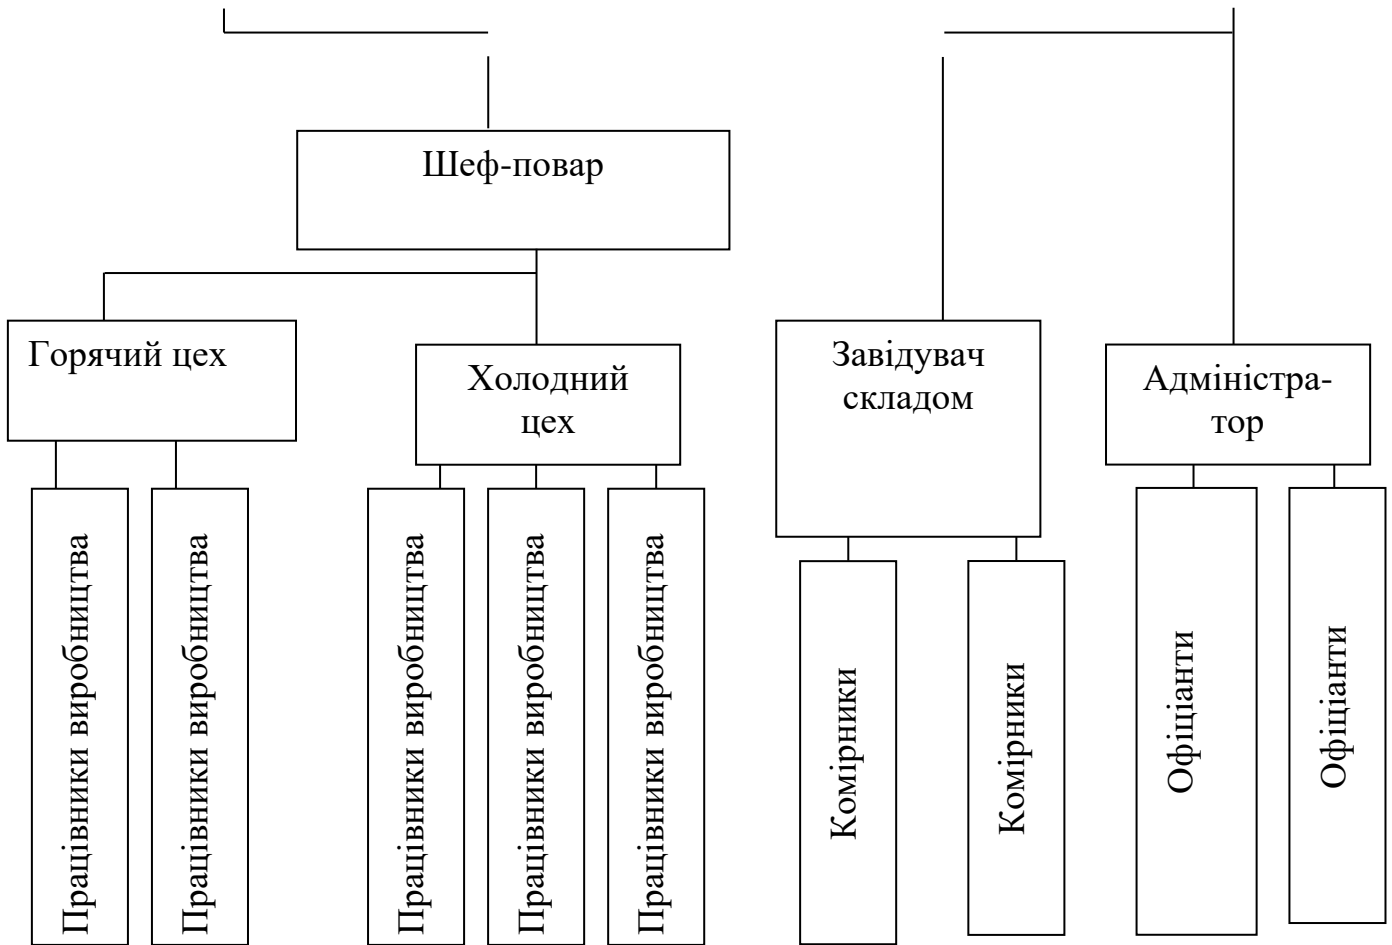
Шеф-повар

Горячий цех

Холодний цех

Завідувач складом

Адміністратор

Працівники виробництва

Працівники виробництва

Працівники виробництва

Працівники виробництва

Працівники виробництва

Комірники

Комірники

Офіціанти

Офіціанти